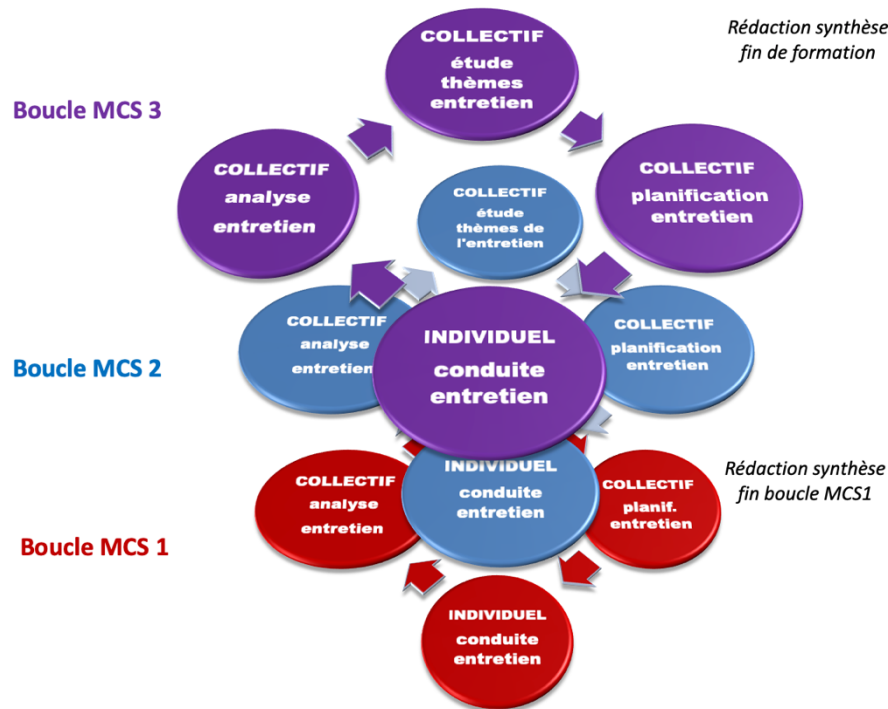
Rédaction synthèse fin de formation

Boucle MCS 3

COLLECTIF étude thèmes entretien

COLLECTIF analyse entretien

COLLECTIF planification entretien

COLLECTIF étude thèmes de l'entretien

Boucle MCS 2

COLLECTIF analyse entretien

INDIVIDUEL conduite entretien

COLLECTIF planification entretien

Rédaction synthèse fin boucle MCS1

INDIVIDUEL conduite entretien

COLLECTIF analyse entretien

COLLECTIF planif. entretien

Boucle MCS 1

INDIVIDUEL conduite entretien